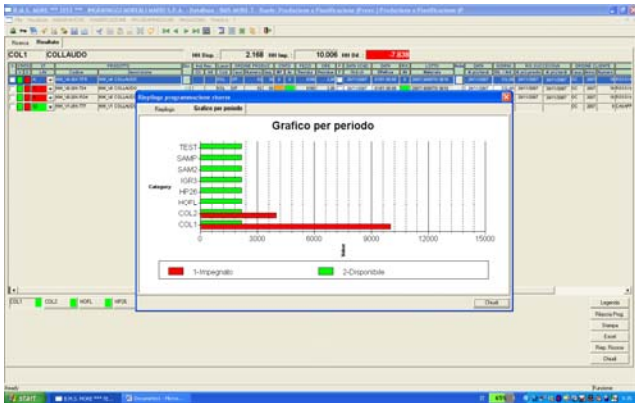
Ricerca Risultato

COL1 COLLAUDO

2.168

10.006

-7.838

Riepilogo programmazione risorse

Riepilogo Grafico per periodo

Grafico per periodo

Category

TEST
SAMP
SAM2
IGR3
HP26
HOFL
COL2
COL1

0 3000 6000 9000 12000 15000

1-Impegnato

2-Disponibile

Chiudi

COL1 COL2 HOFL HP26

Legenda
Ripeti Prog.
Stampa
Excel
Riep. Risorse
Chiudi

Ready

start

Funzione